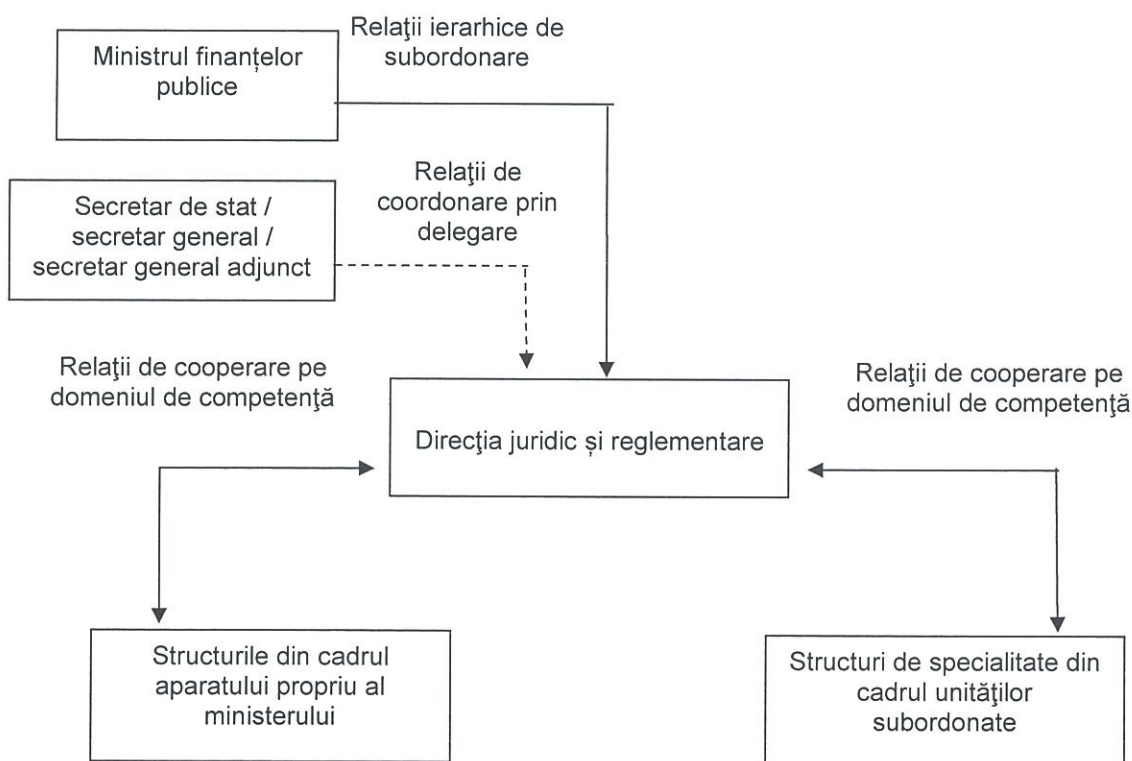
Ministrul finanțelor publice

Relaţii ierarhice de subordonare

Secretar de stat / secretar general / secretar general adjunct

Relaţii de coordonare prin delegare

Relaţii de cooperare pe domeniul de competenţă

Direcţia juridic și reglementare

Relaţii de cooperare pe domeniul de competenţă

Structurile din cadrul aparatului propriu al ministerului

Structuri de specialitate din cadrul unităţilor subordonate